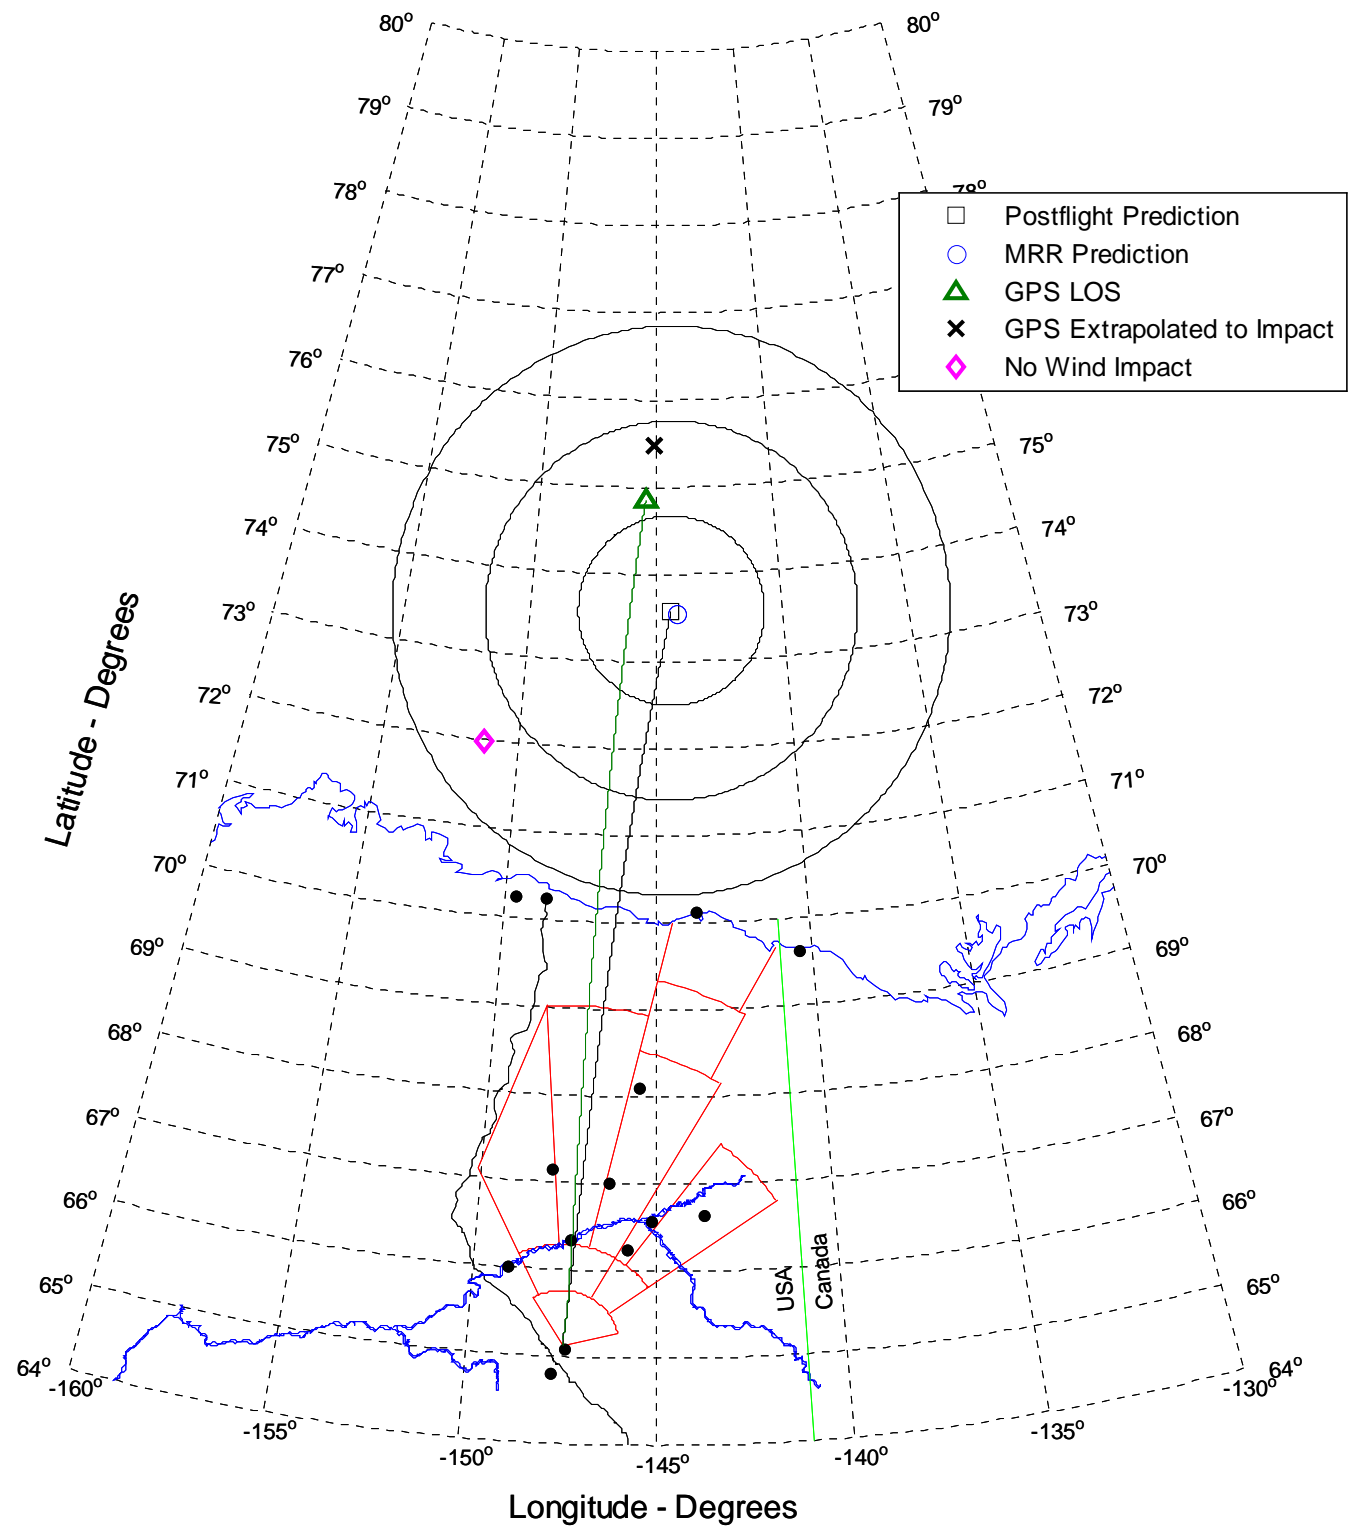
80°
80°
79°
79°
78°
78°
77°
76°
75°
75°
74°
74°
73°
73°
72°
72°
71°
71°
70°
70°
69°
69°
68°
68°
67°
67°
66°
66°
65°
65°
64°
64°

Postflight Prediction
MRR Prediction
GPS LOS
GPS Extrapolated to Impact
No Wind Impact

Latitude - Degrees

USA
Canada

-160°
-155°
-150°
-145°
-140°
-135°
-130°

Longitude - Degrees